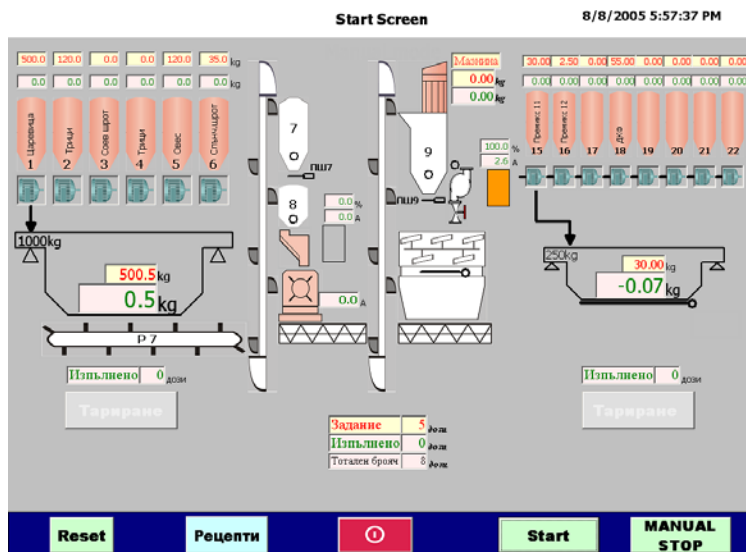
Start Screen

8/8/2005 5:57:37 PM

500.0 120.0 0.0 0.0 120.0 35.0 kg
0.0 0.0 0.0 0.0 0.0 0.0 kg

Царевица 1
Трици 2
Соев шрот 3
Трици 4
Овес 5
Сл.шрот 6

1000kg

500.5 kg
0.5 kg

P 7

Изпълнено 0 дози

Тариране

7
ПШ7
8
0.0 %
0.0 A
0.0 A

Мазнина
0.00 kg
0.00 kg

9
ПШ9
100.0 %
2.6 A

30.00 2.50 0.00 55.00 0.00 0.00 0.00 0.00
0.00 0.00 0.00 0.00 0.00 0.00 0.00 0.00

Премикс 11 15
Премикс 12 16
17
Дог 18
19
20
21
22

250kg
30.00 kg
-0.07 kg

Изпълнено 0 дози

Тариране

Задание 5 дози
Изпълнено 0 дози
Тотален брояч 8 дози

Reset
Рецепти
Start
MANUAL STOP